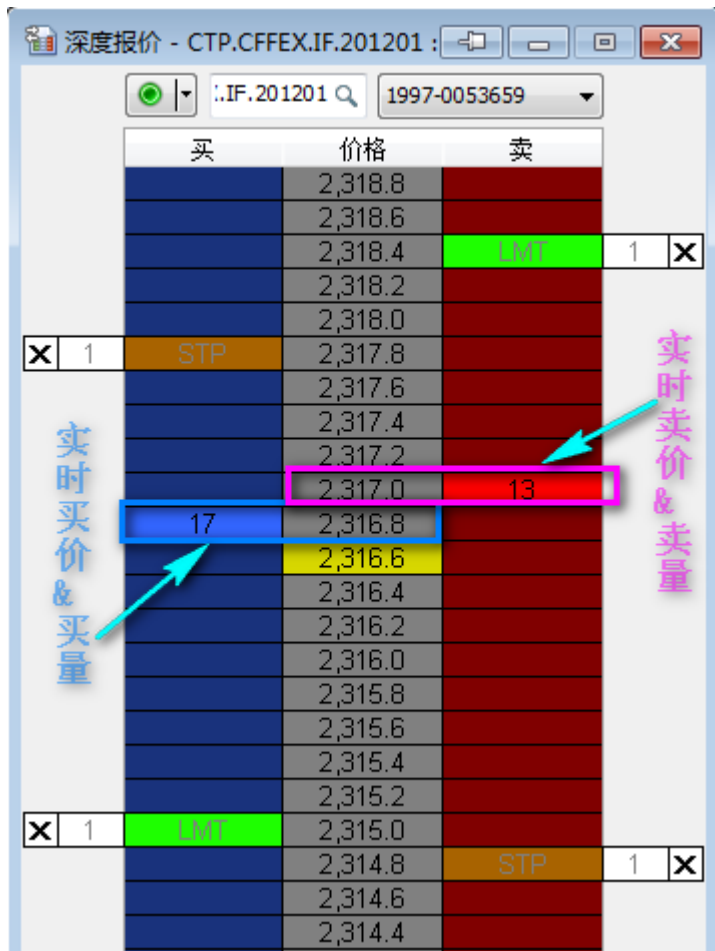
深度报价 - CTP.CFFEX.IF.201201

:.IF.201201

1997-0053659

| 买 | 价格 | 卖 |
|---|---|---|
| | 2,318.8 | |
| | 2,318.6 | |
| | 2,318.4 | LMT |
| | 2,318.2 | |
| | 2,318.0 | |
| STP | 2,317.8 | |
| | 2,317.6 | |
| | 2,317.4 | |
| | 2,317.2 | |
| | 2,317.0 | 13 |
| 17 | 2,316.8 | |
| | 2,316.6 | |
| | 2,316.4 | |
| | 2,316.2 | |
| | 2,316.0 | |
| | 2,315.8 | |
| | 2,315.6 | |
| | 2,315.4 | |
| | 2,315.2 | |
| LMT | 2,315.0 | |
| | 2,314.8 | STP |
| | 2,314.6 | |
| | 2,314.4 | |

1 X
X 1
X 1
1 X

实时卖价&卖量

实时买价&买量